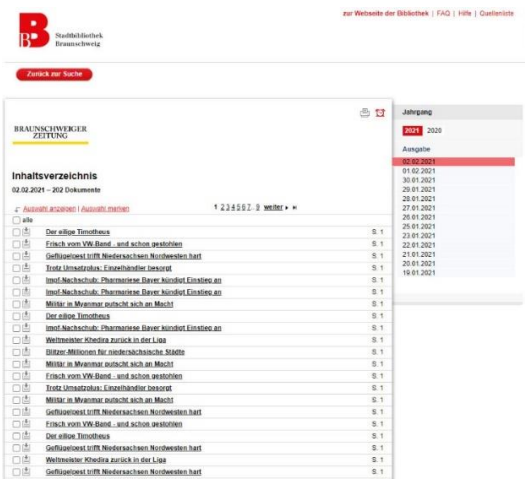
Stadtbibliothek Braunschweig

zur Webseite der Bibliothek | FAQ | Hilfe | Quellenliste

Zurück zur Suche

BRAUNSCHWEIGER ZEITUNG

Inhaltsverzeichnis

02.02.2021 – 202 Dokumente

Auswahl anzeigen | Auswahl merken

1 2 3 4 5 6 7 . 9 weiter ▸ ⏭

alle

| | |
|---|---|
| Der eilige Timotheus | S. 1 |
| Frisch vom VW-Band - und schon gestohlen | S. 1 |
| Geflügelpest trifft Niedersachsen Nordwesten hart | S. 1 |
| Trotz Umsatzplus: Einzelhändler besorgt | S. 1 |
| Impf-Nachschub: Pharmariese Bayer kündigt Einstieg an | S. 1 |
| Impf-Nachschub: Pharmariese Bayer kündigt Einstieg an | S. 1 |
| Militär in Myanmar putscht sich an Macht | S. 1 |
| Der eilige Timotheus | S. 1 |
| Impf-Nachschub: Pharmariese Bayer kündigt Einstieg an | S. 1 |
| Weltmeister Khedira zurück in der Liga | S. 1 |
| Blitzer-Millionen für niedersächsische Städte | S. 1 |
| Militär in Myanmar putscht sich an Macht | S. 1 |
| Frisch vom VW-Band - und schon gestohlen | S. 1 |
| Trotz Umsatzplus: Einzelhändler besorgt | S. 1 |
| Militär in Myanmar putscht sich an Macht | S. 1 |
| Geflügelpest trifft Niedersachsen Nordwesten hart | S. 1 |
| Frisch vom VW-Band - und schon gestohlen | S. 1 |
| Der eilige Timotheus | S. 1 |
| Geflügelpest trifft Niedersachsen Nordwesten hart | S. 1 |
| Weltmeister Khedira zurück in der Liga | S. 1 |
| Geflügelpest trifft Niedersachsen Nordwesten hart | S. 1 |

Jahrgang

2021 2020

Ausgabe

02.02.2021
01.02.2021
30.01.2021
29.01.2021
28.01.2021
27.01.2021
26.01.2021
25.01.2021
23.01.2021
22.01.2021
21.01.2021
20.01.2021
19.01.2021